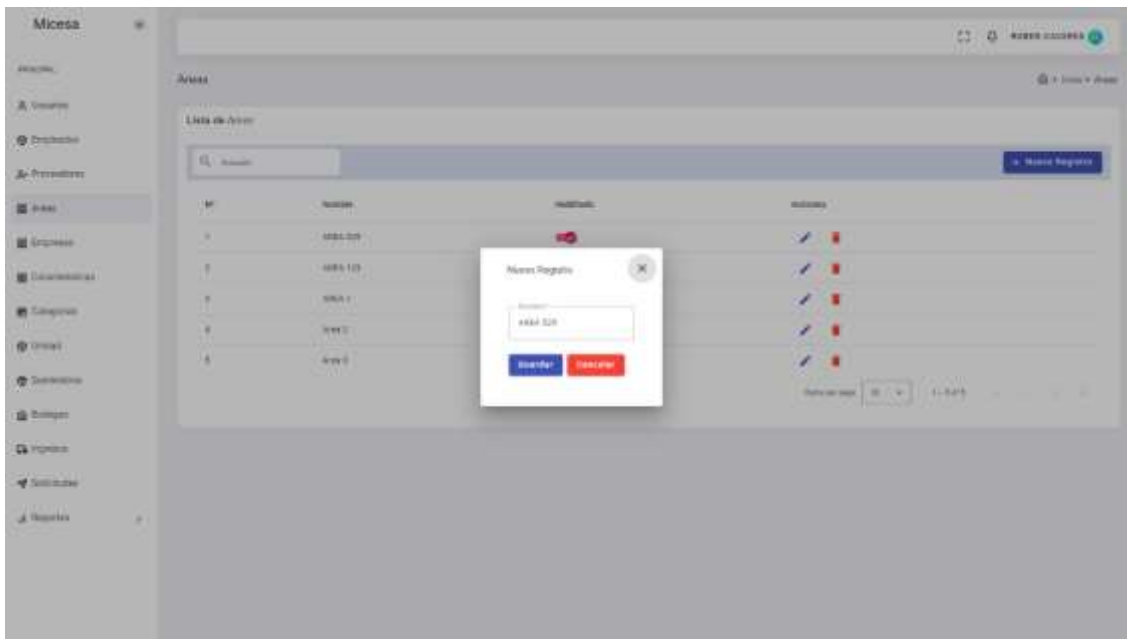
Micesa

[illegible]
Usuarios
Empleados
Proveedores
Areas
Empresas
Caracteristicas
Categorias
Unidad
Suministros
Bodegas
Ingresos
Solicitudes
Reportes

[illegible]

Areas

Lista de Areas

Buscar

+ Nuevo Registro

| Nº | Nombre | Habilitado | Acciones |
|---|---|---|---|
| 1 | AREA 329 | | |
| 2 | AREA 123 | | |
| 3 | AREA 1 | | |
| 4 | Area 2 | | |
| 5 | Area 3 | | |

Filas por page 10 1-5 of 5

Nuevo Registro

Nombre
AREA 329

Guardar Cancelar